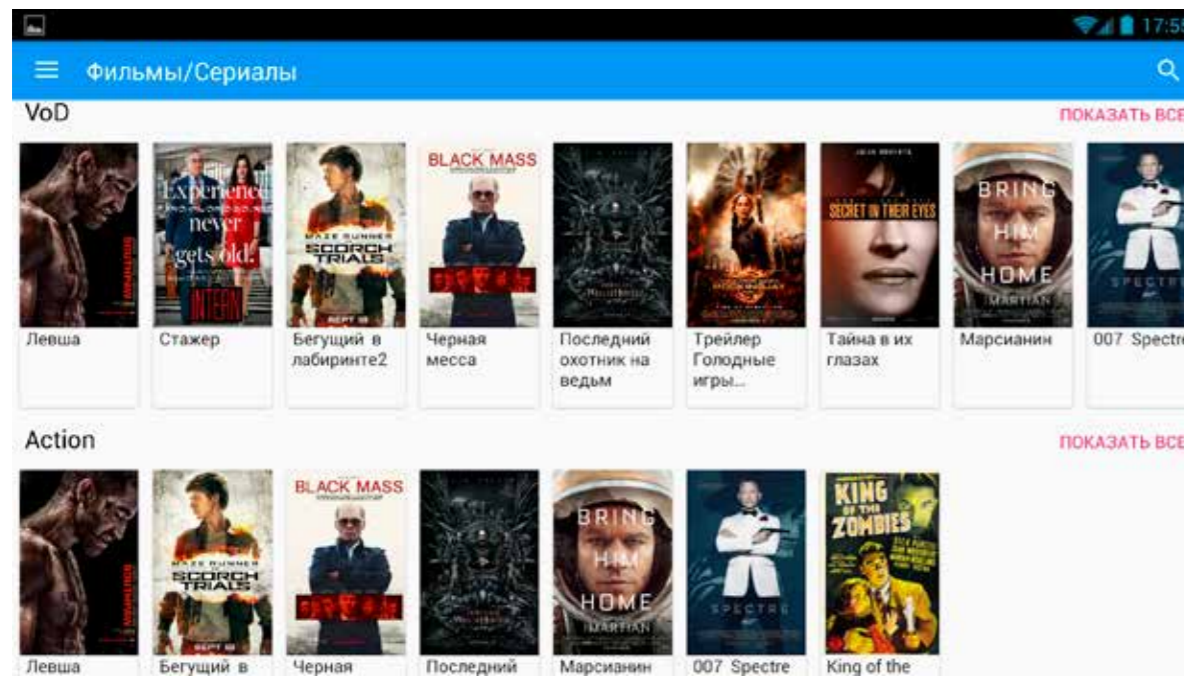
17:55

Фильмы/Сериалы

VoD

ПОКАЗАТЬ ВСЕ

Experience never gets old.
INTERN

MAZE RUNNER
SCORCH TRIALS

BLACK MASS

SECRET IN THEIR EYES

BRING HIM HOME
MARTIAN

SPECTRE

Левша

Стажер

Бегущий в лабиринте2

Черная месса

Последний охотник на ведьм

Трейлер Голодные игры...

Тайна в их глазах

Марсианин

007 Spectre

Action

ПОКАЗАТЬ ВСЕ

MAZE RUNNER
SCORCH TRIALS

BLACK MASS

BRING HIM HOME
MARTIAN

SPECTRE

KING OF THE ZOMBIES

Левша

Бегущий в

Черная

Последний

Марсианин

007 Spectre

King of the